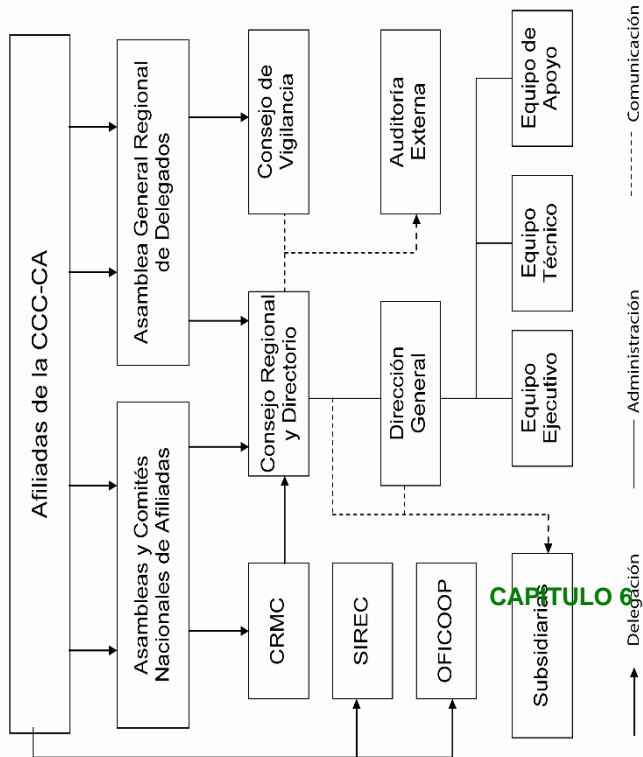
Afiliadas de la CCC-CA

Asamblea General Regional de Delegados

Asambleas y Comités Nacionales de Afiliadas

Consejo de Vigilancia

Consejo Regional y Directorio

CRMC

SIREC

OFICOOP

Auditoría Externa

Dirección General

Subsidiarias

Equipo de Apoyo

Equipo Técnico

Equipo Ejecutivo

CAPITULO 6

Delegación

Administración

Comunicación